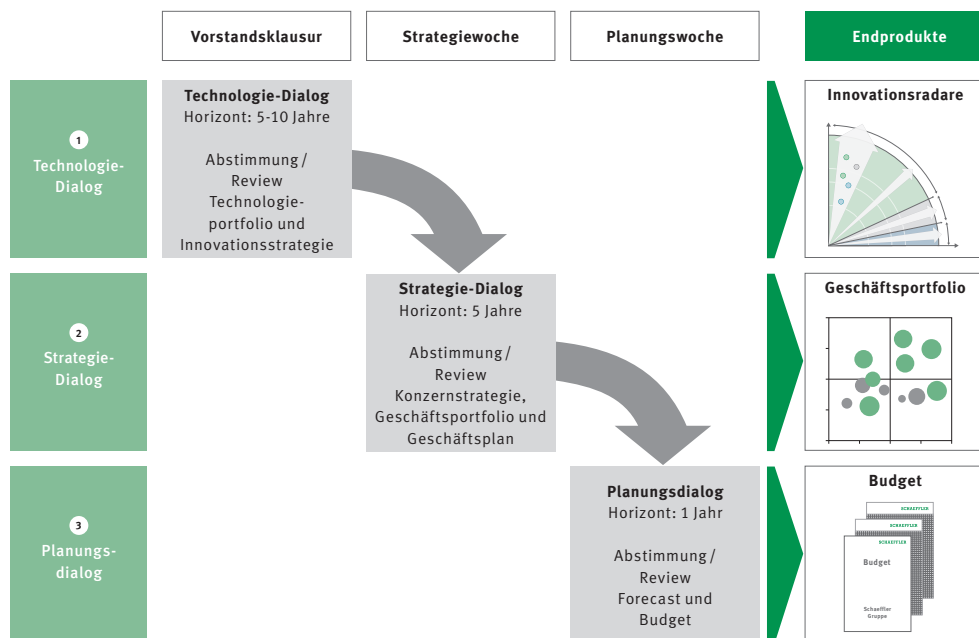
Vorstandsklausur

Strategiewoche

Planungswoche

Endprodukte

1
Technologie-Dialog

Technologie-Dialog
Horizont: 5-10 Jahre

Abstimmung / Review Technologieportfolio und Innovationsstrategie

Innovationsradare

2
Strategie-Dialog

Strategie-Dialog
Horizont: 5 Jahre

Abstimmung / Review Konzernstrategie, Geschäftsportfolio und Geschäftsplan

Geschäftsportfolio

3
Planungsdialog

Planungsdialog
Horizont: 1 Jahr

Abstimmung / Review Forecast und Budget

Budget

SCHAEFFLER
SCHAEFFLER
SCHAEFFLER
Budget
Schaeffler Gruppe